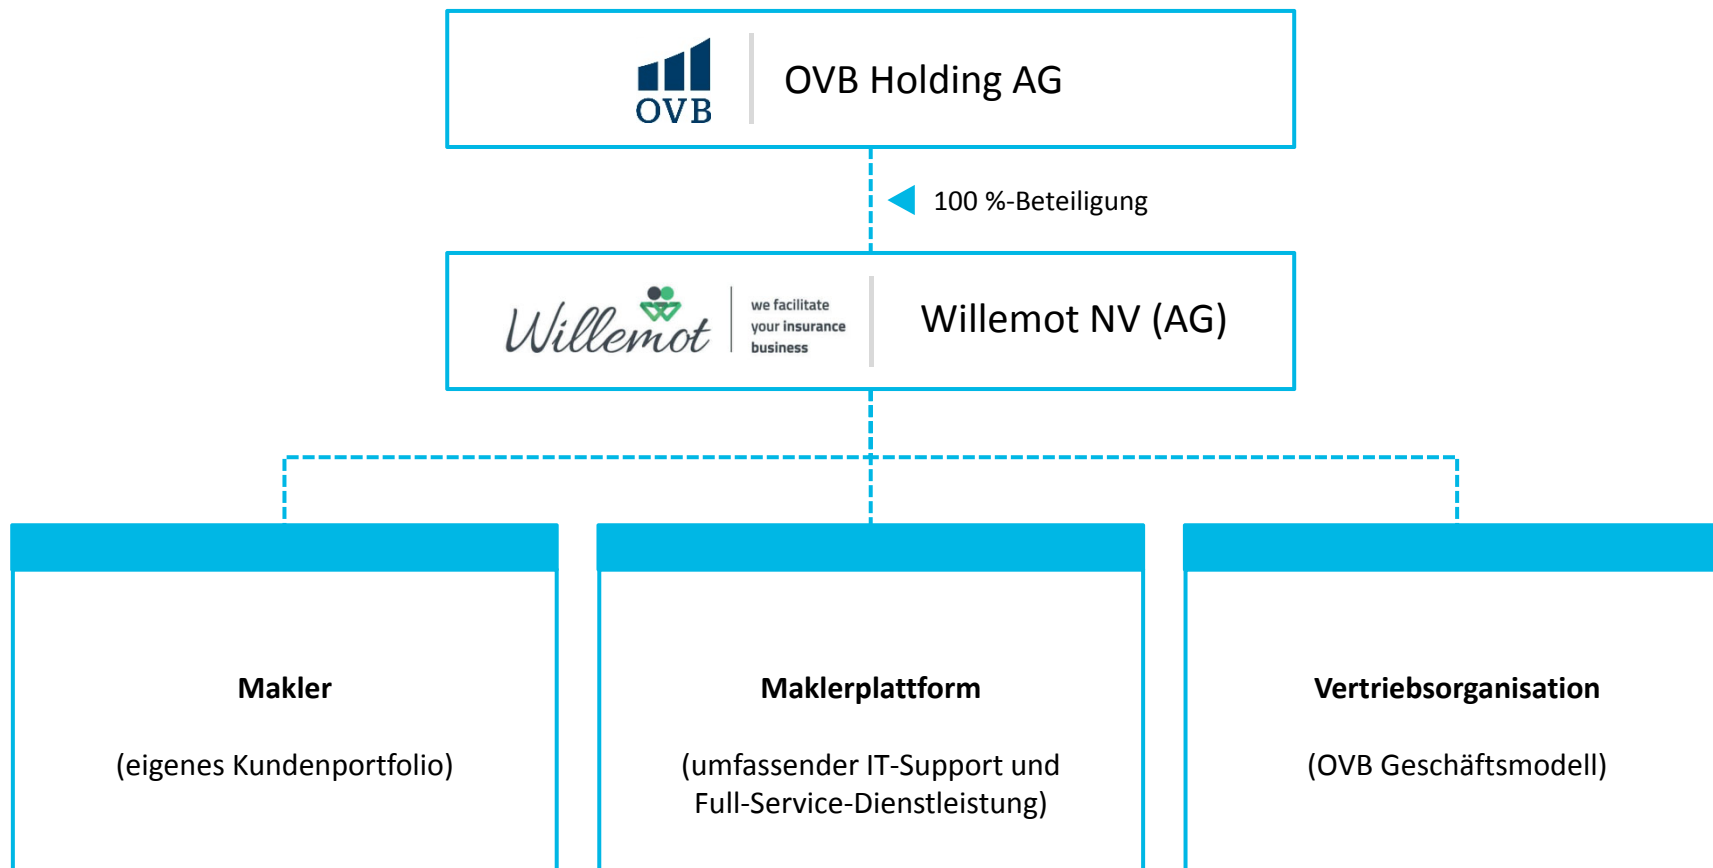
OVB

OVB Holding AG

100 %-Beteiligung

Willemot

we facilitate your insurance business

Willemot NV (AG)

**Makler**

(eigenes Kundenportfolio)

**Maklerplattform**

(umfassender IT-Support und Full-Service-Dienstleistung)

**Vertriebsorganisation**

(OVB Geschäftsmodell)